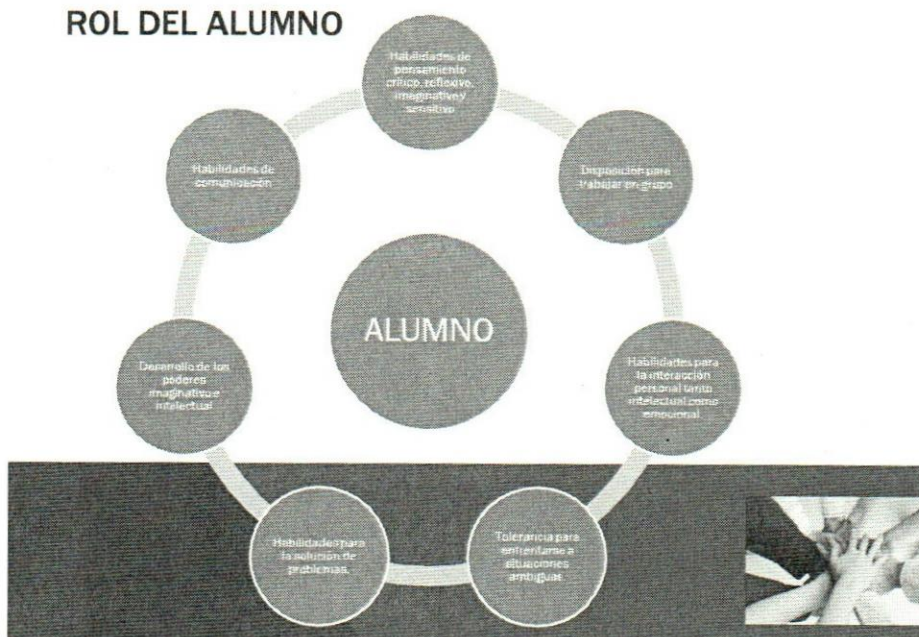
ROL DEL ALUMNO

Habilidades de pensamiento crítico, reflexivo, imaginativo y sensitivo

Disposición para trabajar en grupo

Habilidades para la interacción personal tanto intelectual como emocional

Tolerancia para enfrentarse a situaciones ambiguas

Habilidades para la solución de problemas.

Desarrollo de los poderes imaginativo e intelectual

Habilidades de comunicación

ALUMNO